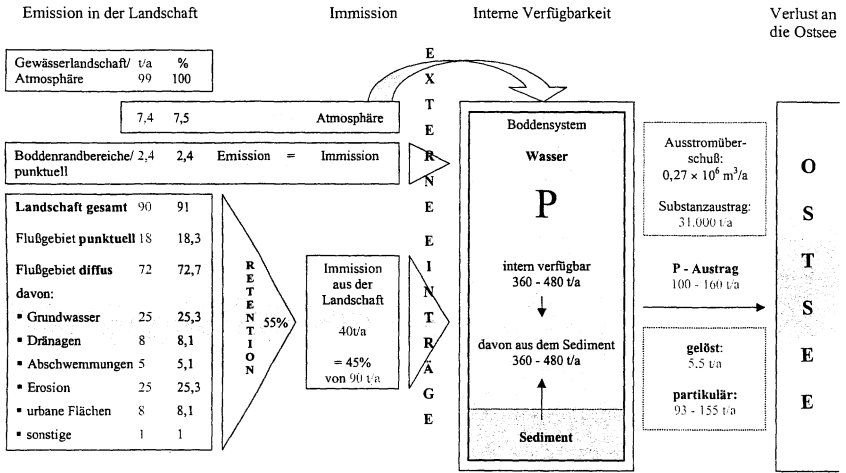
Emission in der Landschaft

Immission

Interne Verfügbarkeit

Verlust an die Ostsee

| Gewässerlandschaft/ Atmosphäre | t/a 99 | % 100 |
|---|---|---|

7,4 7,5 Atmosphäre

Boddenrandbereiche/ punktuell 2,4 2,4 Emission = Immission

| **Landschaft gesamt** | 90 | 91 |
|---|---|---|
| Flußgebiet **punktuell** | 18 | 18,3 |
| Flußgebiet **diffus** | 72 | 72,7 |
| davon: | | |
| ▪ Grundwasser | 25 | 25,3 |
| ▪ Dränagen | 8 | 8,1 |
| ▪ Abschwemmungen | 5 | 5,1 |
| ▪ Erosion | 25 | 25,3 |
| ▪ urbane Flächen | 8 | 8,1 |
| ▪ sonstige | 1 | 1 |

RETENTION 55%

Immission aus der Landschaft

40t/a

= 45% von 90 t/a

EXTERNE EINTRÄGE

Boddensystem

**Wasser**

P

intern verfügbar 360 - 480 t/a

davon aus dem Sediment 360 - 480 t/a

**Sediment**

Ausstromüberschuß: $0,27 \times 10^6$ m³/a

Substanzaustrag: 31.000 t/a

**P - Austrag** 100 - 160 t/a

**gelöst:** 5,5 t/a

**partikulär:** 93 - 155 t/a

OSTSEE